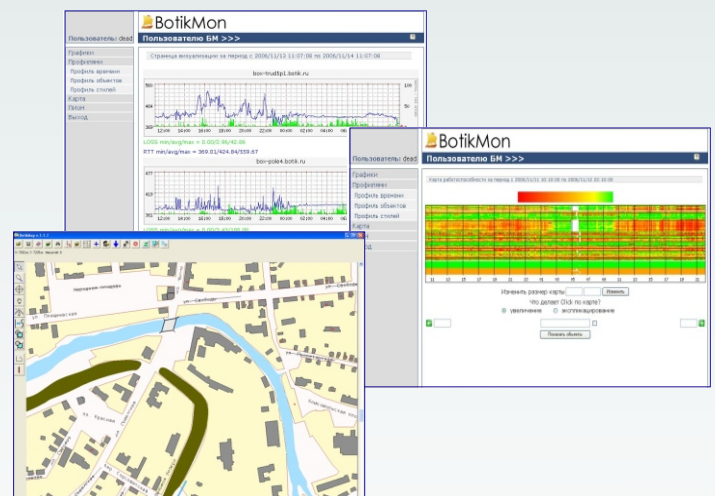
BotikMon

Пользователь: dead

Пользователю БМ >>>

Графики
Профайлы
Профиль времени
Профиль объектов
Профиль стилей
Карта
Опции
Выход

Страница визуализации за период с 2006/11/13 11:07:08 по 2006/11/14 11:07:08

box-trud8p1.botik.ru

LOSS min/avg/max = 0.00/2.06/42.86
RTT min/avg/max = 369.01/424.04/559.67

box-pole4.botik.ru

BotikMon

Пользователь: dead

Пользователю БМ >>>

Графики
Профайлы
Профиль времени
Профиль объектов
Профиль стилей
Карта

Карта работоспособности за период с 2006/11/11 10:10:00 по 2006/11/14 10:10:00

Изменить размер карты: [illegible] Изменить
Что делает Click по карте?
увеличение
эксплицирование

Показать объекты